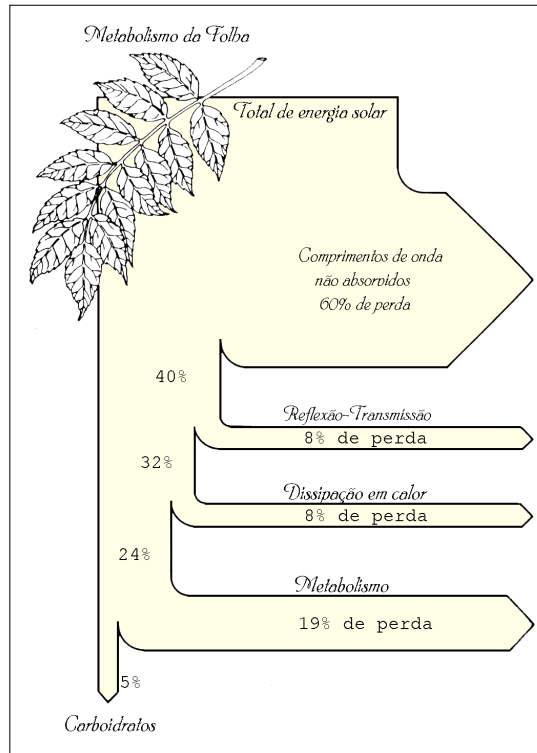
Metabolismo da Folha

Total de energia solar

Comprimentos de onda não absorvidos 60% de perda

40%

Reflexão-Transmissão

8% de perda

32%

Dissipação em calor

8% de perda

24%

Metabolismo

19% de perda

5%

Carboidratos